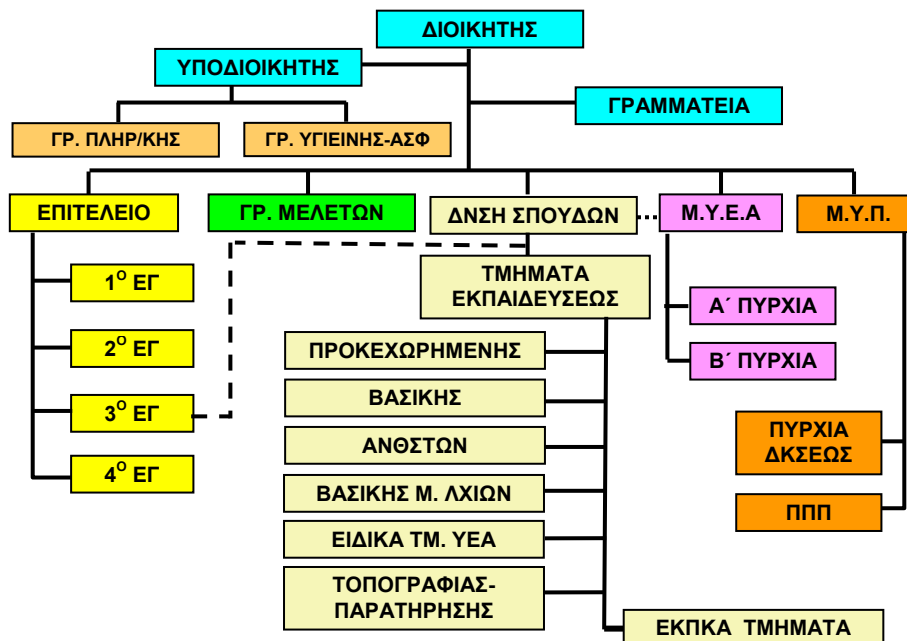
ΔΙΟΙΚΗΤΗΣ

ΥΠΟΔΙΟΙΚΗΤΗΣ

ΓΡΑΜΜΑΤΕΙΑ

ΓΡ. ΠΛΗΡ/ΚΗΣ

ΓΡ. ΥΓΙΕΙΝΗΣ-ΑΣΦ

ΕΠΙΤΕΛΕΙΟ

ΓΡ. ΜΕΛΕΤΩΝ

ΔΝΣΗ ΣΠΟΥΔΩΝ

Μ.Υ.Ε.Α

Μ.Υ.Π.

$1^{Ο}$ ΕΓ

$2^{Ο}$ ΕΓ

$3^{Ο}$ ΕΓ

$4^{Ο}$ ΕΓ

ΤΜΗΜΑΤΑ ΕΚΠΑΙΔΕΥΣΕΩΣ

Α΄ ΠΥΡΧΙΑ

Β΄ ΠΥΡΧΙΑ

ΠΡΟΚΕΧΩΡΗΜΕΝΗΣ

ΒΑΣΙΚΗΣ

ΑΝΘΣΤΩΝ

ΒΑΣΙΚΗΣ Μ. ΛΧΙΩΝ

ΕΙΔΙΚΑ ΤΜ. ΥΕΑ

ΤΟΠΟΓΡΑΦΙΑΣ-ΠΑΡΑΤΗΡΗΣΗΣ

ΠΥΡΧΙΑ ΔΚΣΕΩΣ

ΠΠΠ

ΕΚΠΚΑ ΤΜΗΜΑΤΑ